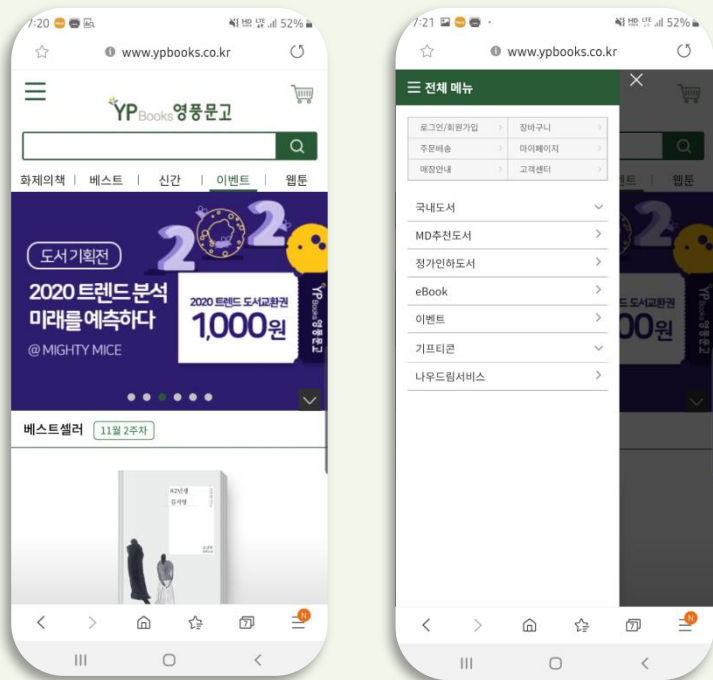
7:20 52%

www.ypbooks.co.kr

YP Books 영풍문고

화제의책 | 베스트 | 신간 | 이벤트 | 웹툰

도서기획전

2020 트렌드 분석 미래를 예측하다

@MIGHTY MICE

2020 트렌드 도서교환권 1,000원

YP Books 영풍문고

베스트셀러 11월 2주차

82년생 김지영

7:21 52%

www.ypbooks.co.kr

☰ 전체 메뉴

| 로그인/회원가입 | 장바구니 |
|---|---|
| 주문배송 | 마이페이지 |
| 매장안내 | 고객센터 |

국내도서

MD추천도서

정가인하도서

eBook

이벤트

기프티콘

나우드림서비스

벤트 | 웹툰

드 도서교환권

00원

YP Books 영풍문고